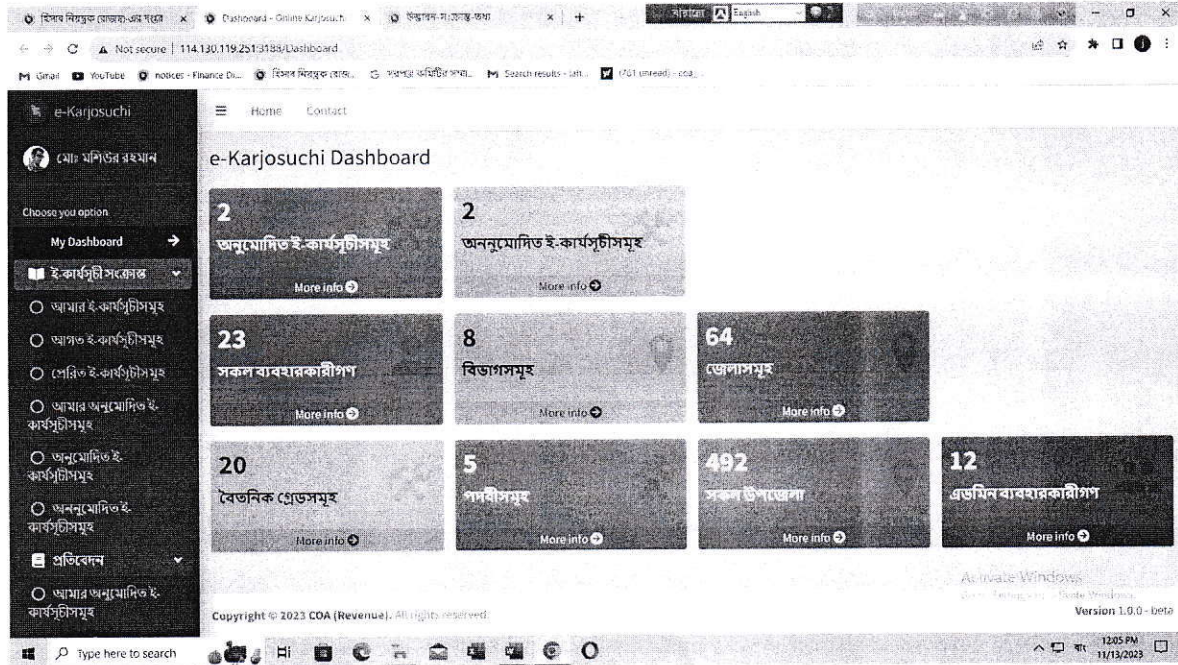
হিসাব নিয়ন্ত্রক (রাজস্ব)-এর দপ্তর × Dashboard - Online Karjosuchi × উদ্ভাবন-সংক্রান্ত-তথ্য × +

Not secure | 114.130.119.251:3188/Dashboard

Gmail YouTube notices - Finance Di... হিসাব নিয়ন্ত্রক (রাজ... সরকারি কমিটির সভা... Search results - ... (761 unread) - coa...

e-Karjosuchi

মোঃ মশিউর রহমান

Choose you option

My Dashboard

ই-কার্যসূচী সংক্রান্ত

আমার ই-কার্যসূচীসমূহ

আগত ই-কার্যসূচীসমূহ

প্রেরিত ই-কার্যসূচীসমূহ

আমার অনুমোদিত ই-কার্যসূচীসমূহ

অনুমোদিত ই-কার্যসূচীসমূহ

অননুমোদিত ই-কার্যসূচীসমূহ

প্রতিবেদন

আমার অনুমোদিত ই-কার্যসূচীসমূহ

Home Contact

e-Karjosuchi Dashboard

2
অনুমোদিত ই-কার্যসূচীসমূহ
More info

2
অননুমোদিত ই-কার্যসূচীসমূহ
More info

23
সকল ব্যবহারকারীগণ
More info

8
বিভাগসমূহ
More info

64
জেলাসমূহ
More info

20
বেতনিক গ্রেডসমূহ
More info

5
পদবীসমূহ
More info

492
সকল উপজেলা
More info

12
এডমিন ব্যবহারকারীগণ
More info

Copyright © 2023 COA (Revenue). All rights reserved.

Activate Windows
Go to Settings to activate Windows.
Version 1.0.0 - beta

Type here to search

12:05 PM
11/13/2023